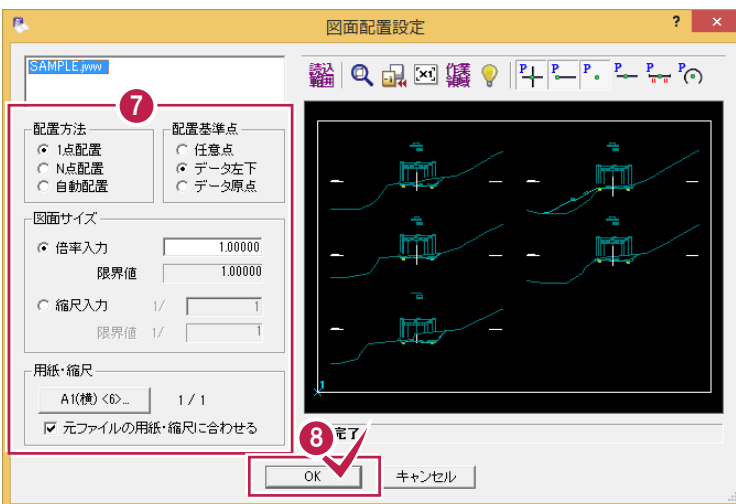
図面配置設定

? ×

SAMPLE.jww

7

配置方法
1点配置
N点配置
自動配置

配置基準点
任意点
データ左下
データ原点

図面サイズ
倍率入力 1.00000
限界値 1.00000
縮尺入力 1/ 1
限界値 1/ 1

用紙・縮尺
A1(横) <6>... 1 / 1
元ファイルの用紙・縮尺に合わせる

読込範囲 ×1 作業情報

完了

8

OK キャンセル